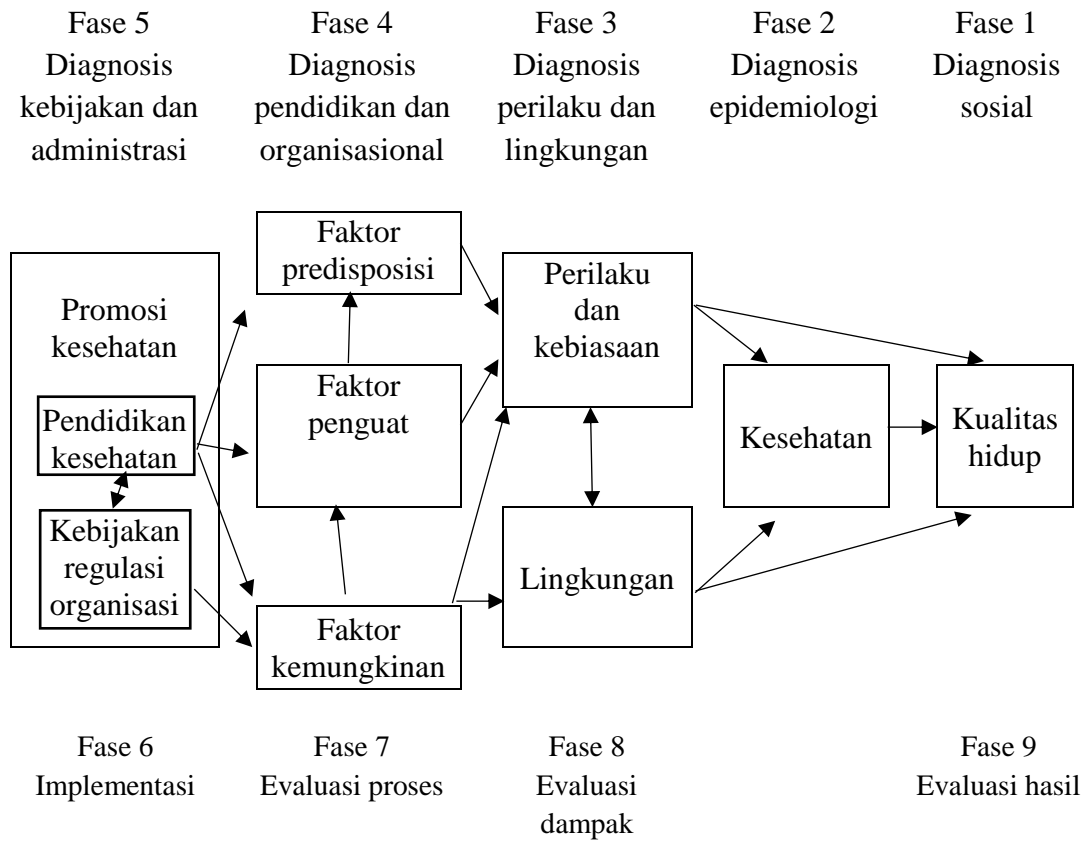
Fase 5
Diagnosis kebijakan dan administrasi

Fase 4
Diagnosis pendidikan dan organisasional

Fase 3
Diagnosis perilaku dan lingkungan

Fase 2
Diagnosis epidemiologi

Fase 1
Diagnosis sosial

Promosi kesehatan

Pendidikan kesehatan

Kebijakan regulasi organisasi

Faktor predisposisi

Faktor penguat

Faktor kemungkinan

Perilaku dan kebiasaan

Lingkungan

Kesehatan

Kualitas hidup

Fase 6
Implementasi

Fase 7
Evaluasi proses

Fase 8
Evaluasi dampak

Fase 9
Evaluasi hasil